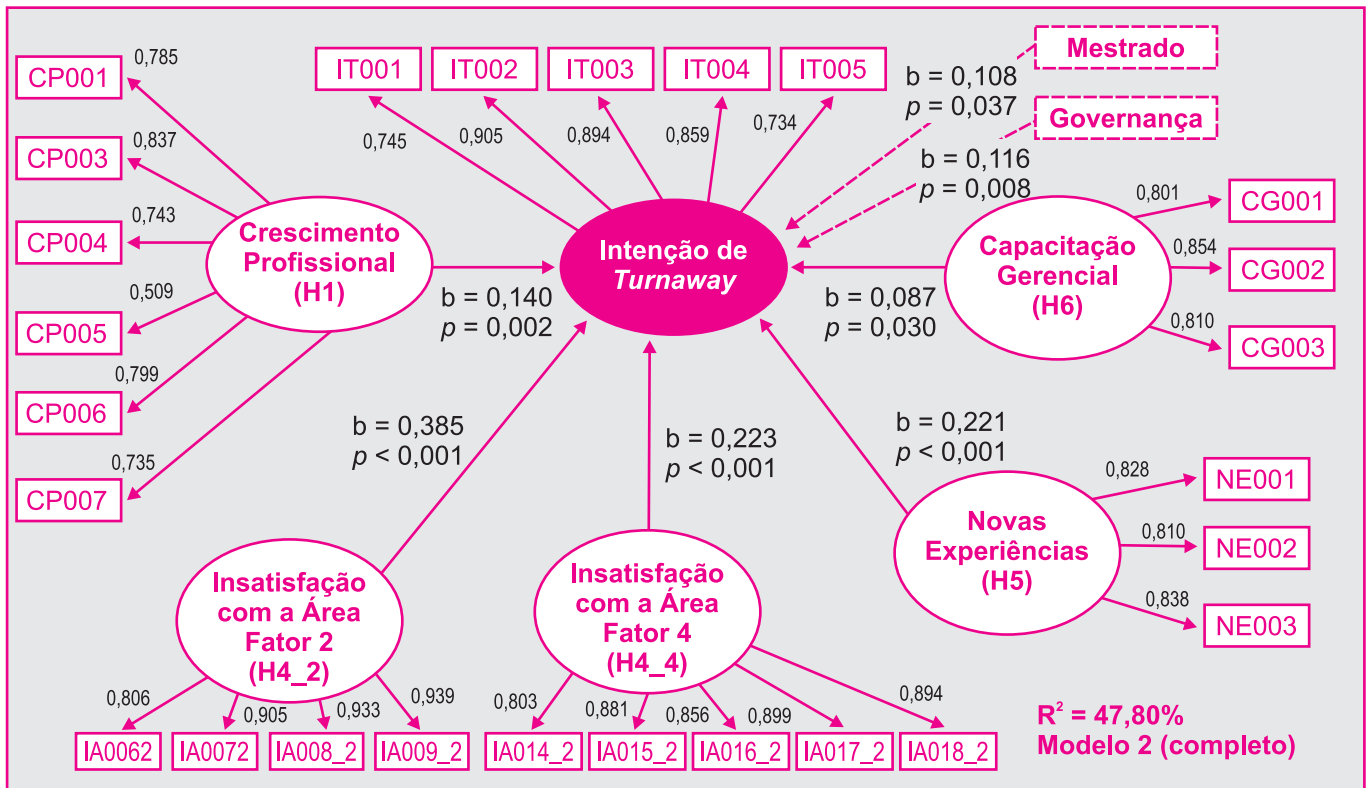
CP001
0,785
CP003
0,837
CP004
0,743
CP005
0,509
CP006
0,799
CP007
0,735

Crescimento Profissional (H1)

IT001
IT002
IT003
IT004
IT005
0,745
0,905
0,894
0,859
0,734

Mestrado
Governança

b = 0,108
$p$ = 0,037

b = 0,116
$p$ = 0,008

Intenção de *Turnaway*

b = 0,140
$p$ = 0,002

Capacitação Gerencial (H6)
0,801
CG001
0,854
CG002
0,810
CG003

b = 0,087
$p$ = 0,030

b = 0,385
$p$ < 0,001

b = 0,223
$p$ < 0,001

b = 0,221
$p$ < 0,001

Novas Experiências (H5)
0,828
NE001
0,810
NE002
0,838
NE003

Insatisfação com a Área Fator 2 (H4_2)
0,806
0,905
0,933
0,939
IA0062
IA0072
IA008_2
IA009_2

Insatisfação com a Área Fator 4 (H4_4)
0,803
0,881
0,856
0,899
0,894
IA014_2
IA015_2
IA016_2
IA017_2
IA018_2

$R^2$ = 47,80%
Modelo 2 (completo)